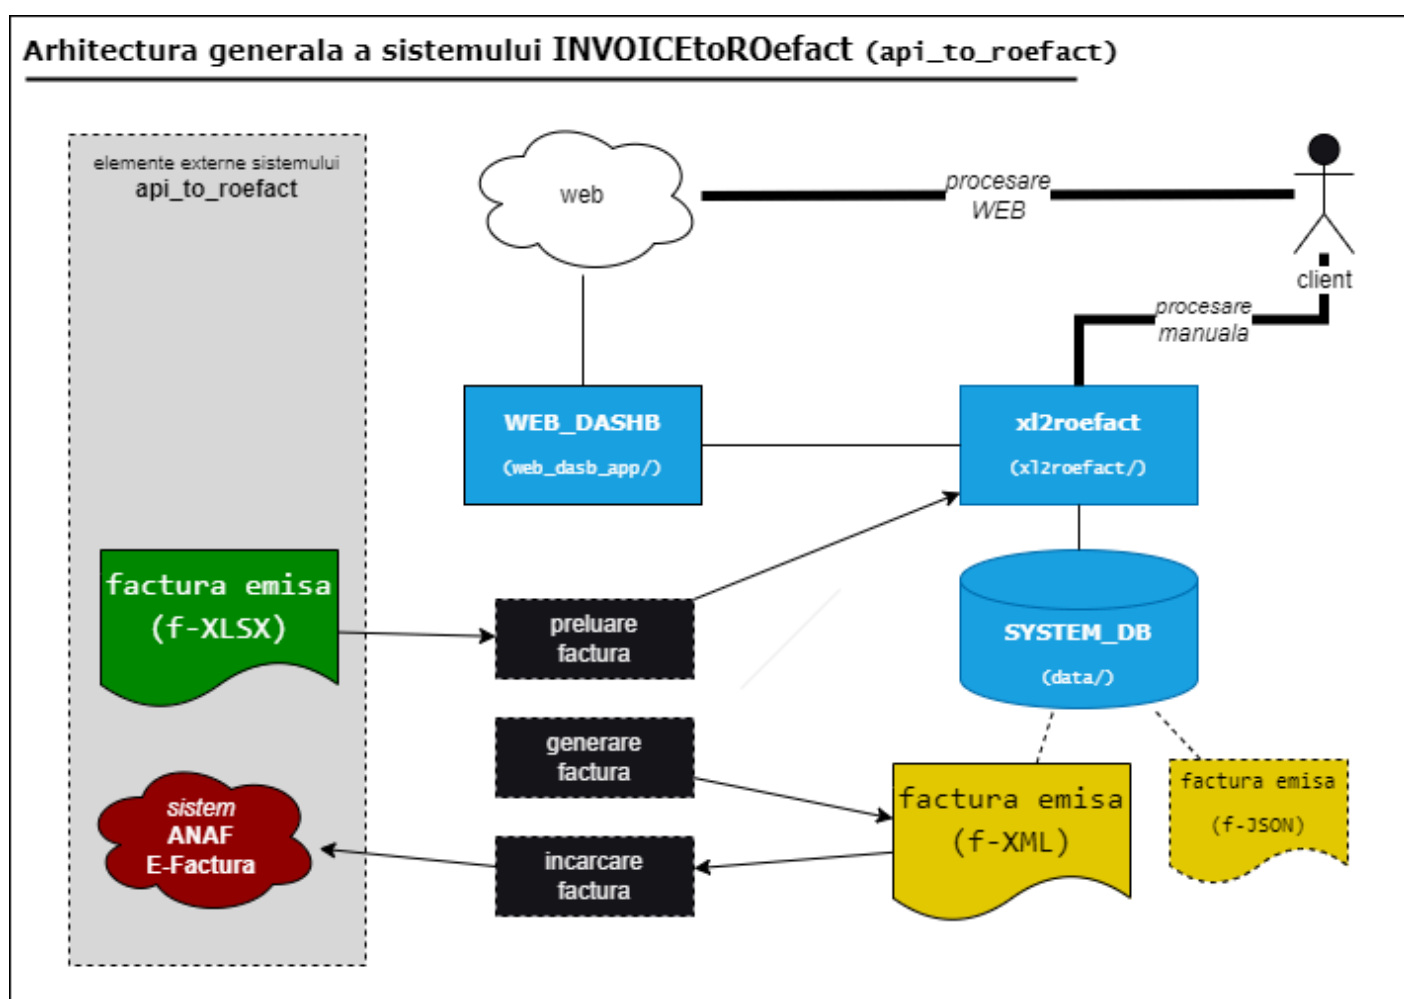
Arhitectura generala a sistemului INVOICEtoROefact (api_to_roefact)

elemente externe sistemului
api_to_roefact

web

procesare
WEB

client

procesare
manuala

WEB_DASHB
(web_dasb_app/)

xl2roefact
(xl2roefact/)

factura emisa
(f-XLSX)

preluare
factura

SYSTEM_DB
(data/)

generare
factura

factura emisa
(f-XML)

factura emisa
(f-JSON)

sistem
ANAF
E-Factura

incarcare
factura